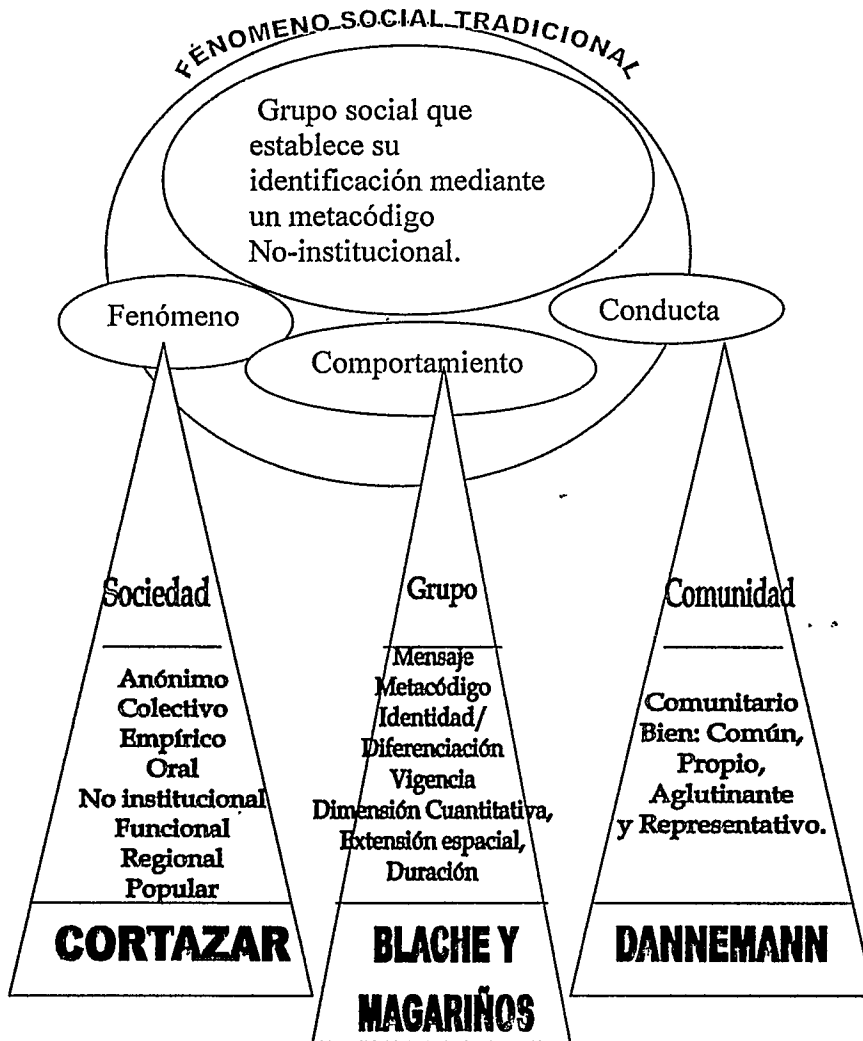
FÉNOMENO SOCIAL TRADICIONAL

Grupo social que establece su identificación mediante un metacódigo No-institucional.

Fenómeno

Comportamiento

Conducta

Sociedad

Anónimo
Colectivo
Empírico
Oral
No institucional
Funcional
Regional
Popular

CORTAZAR

Grupo

Mensaje
Metacódigo
Identidad/
Diferenciación
Vigencia
Dimensión Cuantitativa,
Extensión espacial,
Duración

BLACHE Y MAGARIÑOS

Comunidad

Comunitario
Bien: Común,
Propio,
Aglutinante
y Representativo.

DANNEMANN